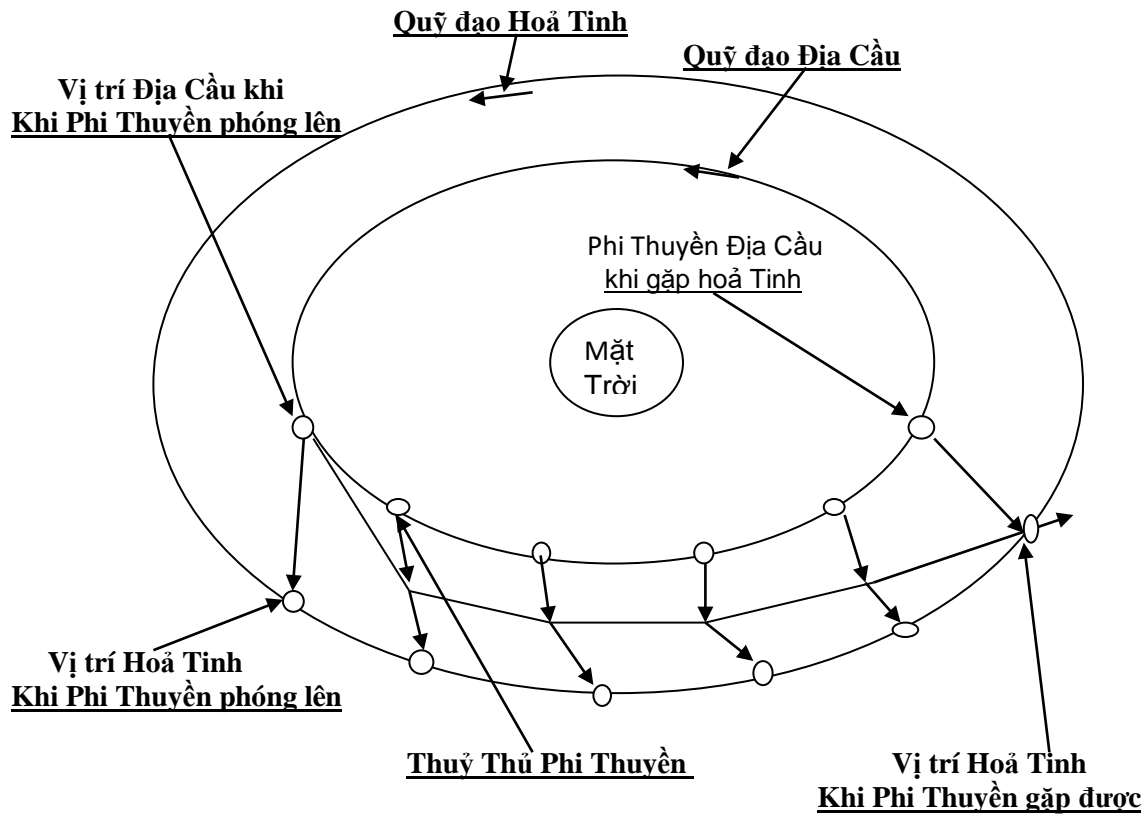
Quỹ đạo Hoả Tinh

Quỹ đạo Địa Cầu

Vị trí Địa Cầu khi
Khi Phi Thuyền phóng lên

Phi Thuyền Địa Cầu
khi gặp hoả Tinh

Mặt
Trời

Vị trí Hoả Tinh
Khi Phi Thuyền phóng lên

Thuỷ Thủ Phi Thuyền

Vị trí Hoả Tinh
Khi Phi Thuyền gặp được